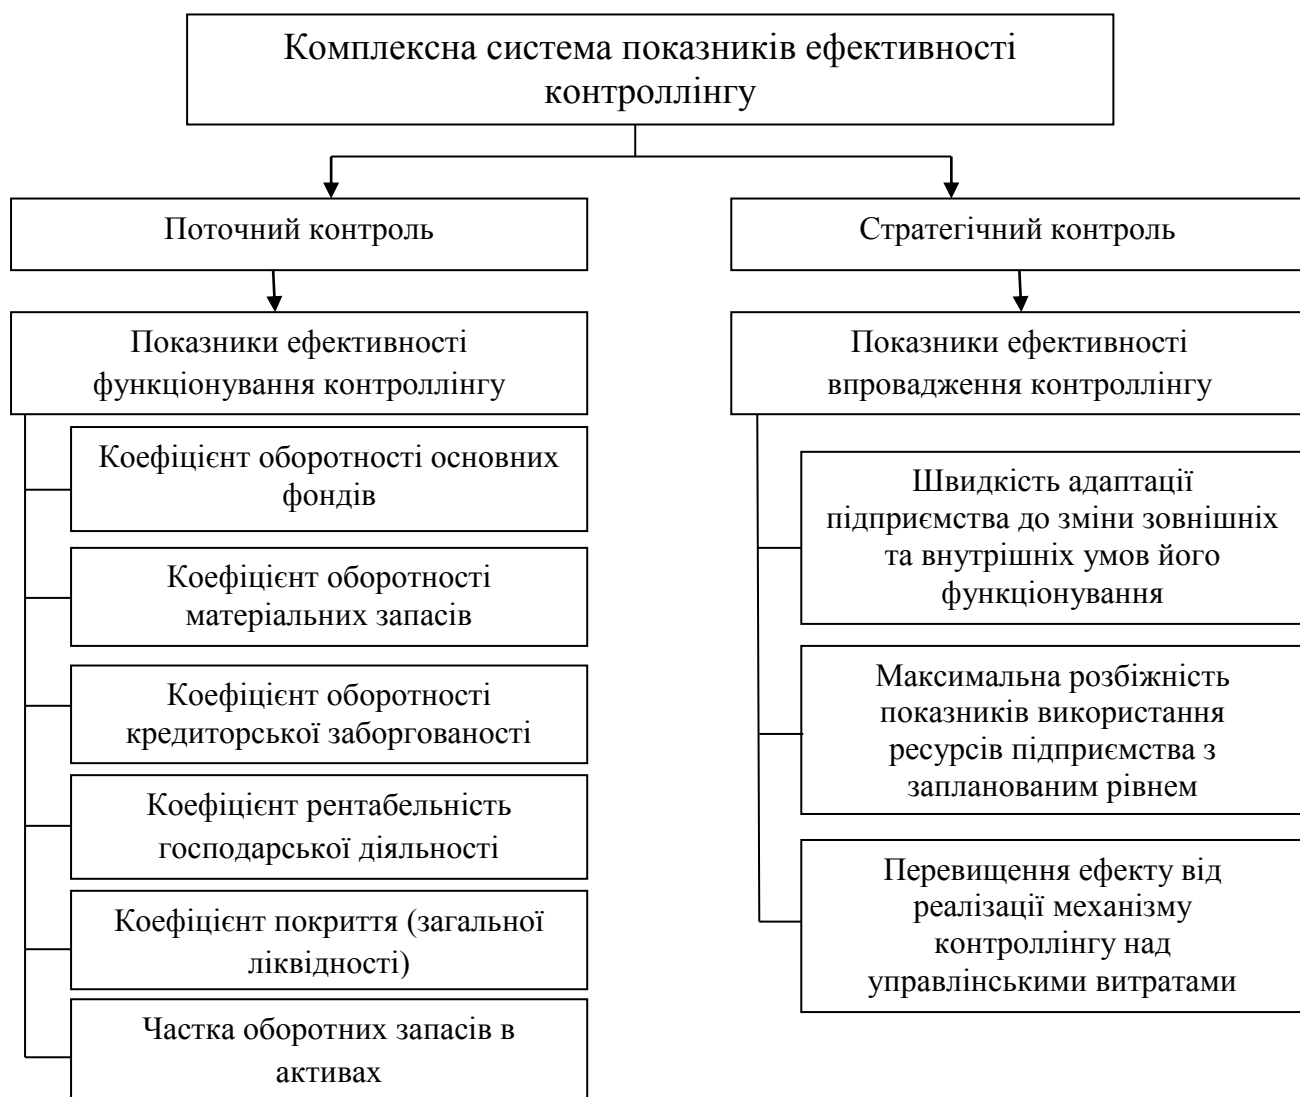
Комплексна система показників ефективності контроллінгу

Поточний контроль

Показники ефективності функціонування контроллінгу

Коефіцієнт оборотності основних фондів

Коефіцієнт оборотності матеріальних запасів

Коефіцієнт оборотності кредиторської заборгованості

Коефіцієнт рентабельність господарської діяльності

Коефіцієнт покриття (загальної ліквідності)

Частка оборотних запасів в активах

Стратегічний контроль

Показники ефективності впровадження контроллінгу

Швидкість адаптації підприємства до зміни зовнішніх та внутрішніх умов його функціонування

Максимальна розбіжність показників використання ресурсів підприємства з запланованим рівнем

Перевищення ефекту від реалізації механізму контроллінгу над управлінськими витратами